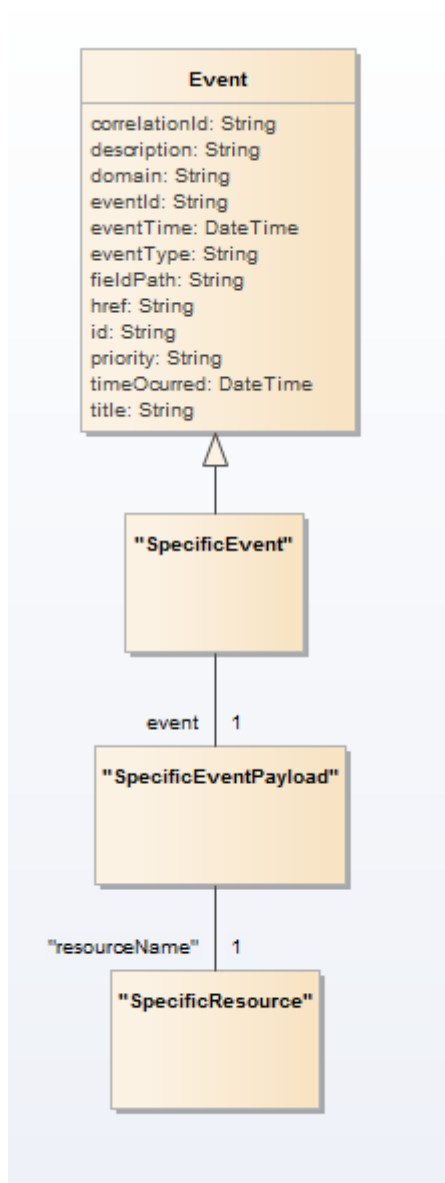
Event

correlationId: String
description: String
domain: String
eventId: String
eventTime: DateTime
eventType: String
fieldPath: String
href: String
id: String
priority: String
timeOcurred: DateTime
title: String

"SpecificEvent"

event 1

"SpecificEventPayload"

"resourceName" 1

"SpecificResource"